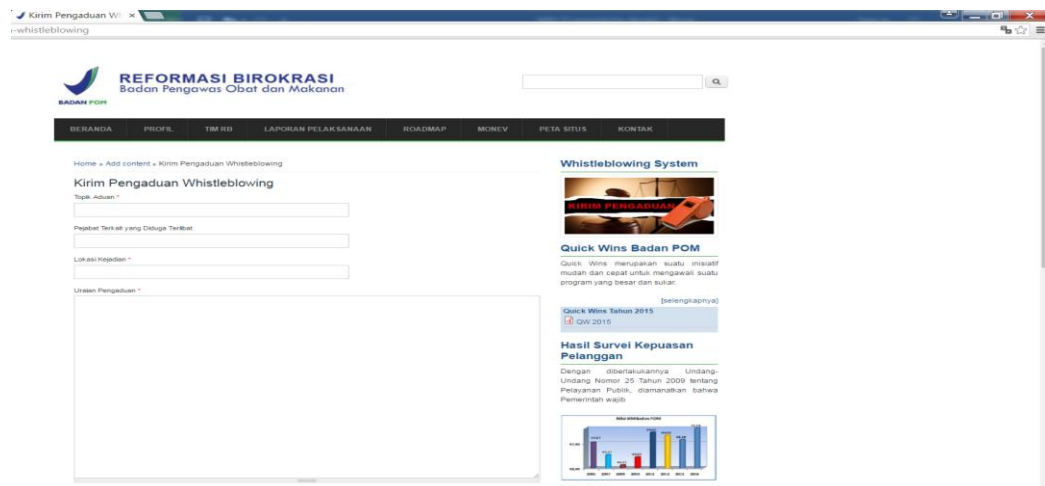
Kirim Pengaduan Wh ×
-whistleblowing

BADAN POM

REFORMASI BIROKRASI
Badan Pengawas Obat dan Makanan

BERANDA PROFIL TIM RB LAPORAN PELAKSANAAN ROADMAP MONEV PETA SITUS KONTAK

Home » Add content » Kirim Pengaduan Whistleblowing

Kirim Pengaduan Whistleblowing

Topik Aduan *

Pejabat Terkait yang Diduga Terlibat

Lokasi Kejadian *

Uraian Pengaduan *

Whistleblowing System

KIRIM PENGADUAN

Quick Wins Badan POM

Quick Wins merupakan suatu inisiatif mudah dan cepat untuk mengawali suatu program yang besar dan sukar.

[selengkapnya]

Quick Wins Tahun 2015
QW 2015

Hasil Survei Kepuasan Pelanggan

Dengan diberlakukannya Undang-Undang Nomor 25 Tahun 2009 tentang Pelayanan Publik, diamanatkan bahwa Pemerintah wajib

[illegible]